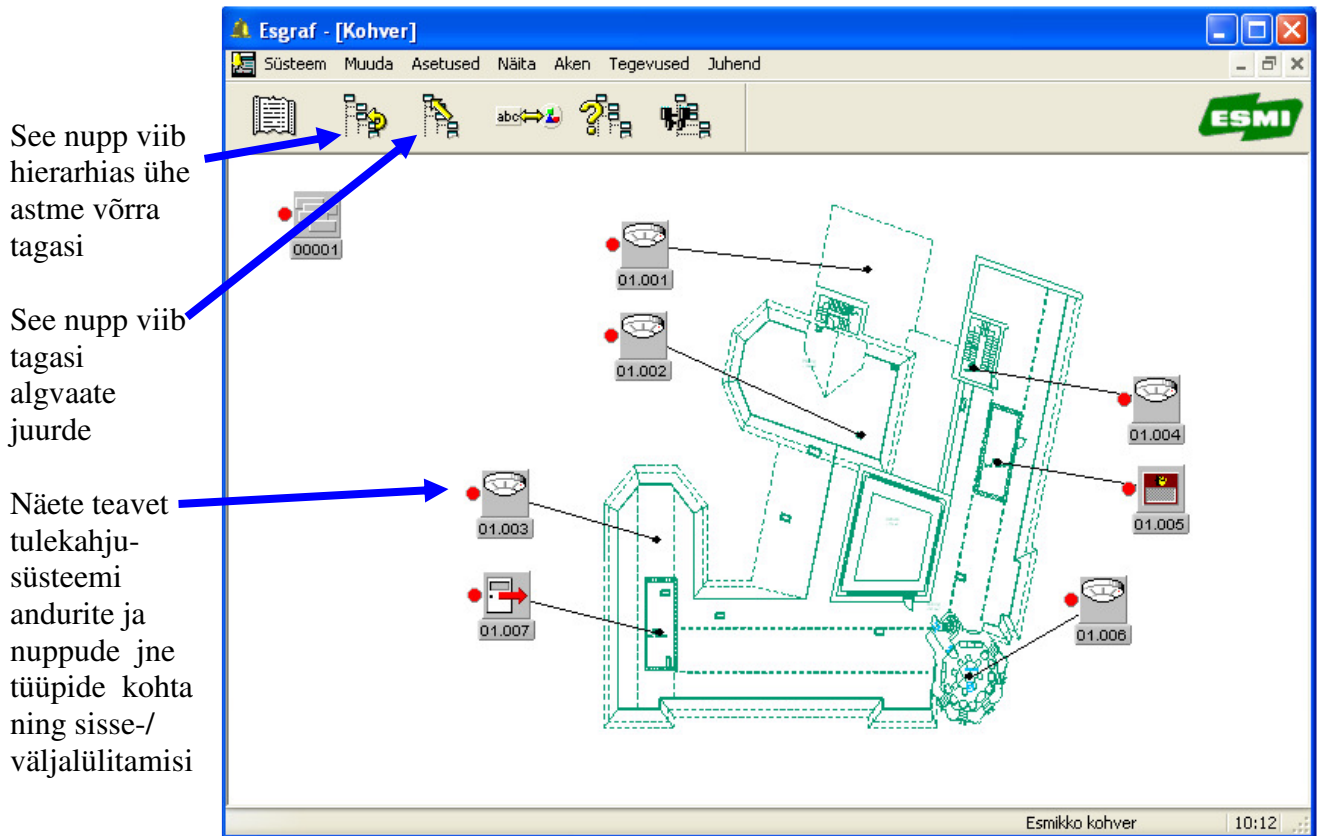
See nupp viib hierarhias ühe astme võrra tagasi

See nupp viib tagasi algvaate juurde

Näete teavet tulekahjusüsteemi andurite ja nuppude jne tüüpide kohta ning sisse-/ väljalülitamisi

Esgraf - [Kohver]

Süsteem Muuda Asetused Näita Aken Tegevused Juhend

abc

ESMI

00001

01.001

01.002

01.004

01.005

01.003

01.007

01.006

Esmikko kohver

10:12